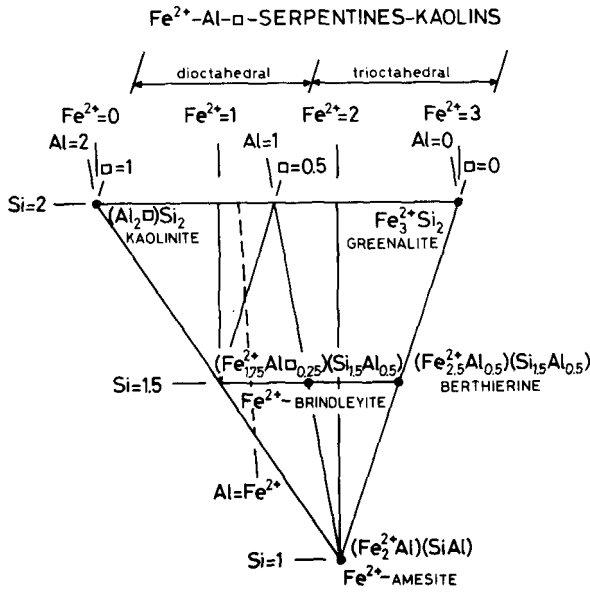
$Fe^{2+}$-Al-□-SERPENTINES-KAOLINS

dioctahedral

trioctahedral

$Fe^{2+}=0$

$Fe^{2+}=1$

$Fe^{2+}=2$

$Fe^{2+}=3$

Al=2

□=1

Al=1

□=0.5

Al=0

□=0

Si=2

$(Al_2□)Si_2$
KAOLINITE

$Fe_3^{2+}Si_2$
GREENALITE

$(Fe_{1.75}^{2+}Al□_{0.25})(Si_{1.5}Al_{0.5})$

$(Fe_{2.5}^{2+}Al_{0.5})(Si_{1.5}Al_{0.5})$
BERTHIERINE

Si=1.5

$Fe^{2+}$- BRINDLEYITE

$Al=Fe^{2+}$

Si=1

$(Fe_2^{2+}Al)(SiAl)$
$Fe^{2+}$-AMESITE